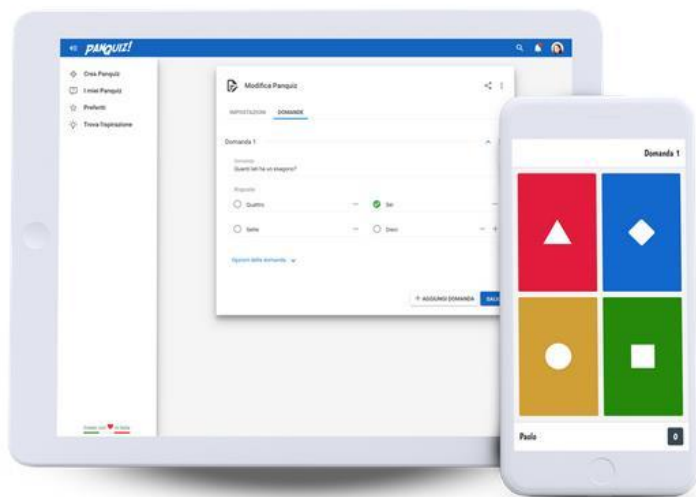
PANQUIZ!

Crea Panquiz
I miei Panquiz
Preferiti
Trova l'ispirazione

Modifica Panquiz

IMPOSTAZIONI DOMANDE

Domanda 1

Domanda
Quanti lati ha un esagono?

Risposte
Quattro
Sei
Sette
Dieci

Opzioni della domanda

+ AGGIUNGI DOMANDA
SALV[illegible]

Fatto con ♥ in Italia

Domanda 1

Paolo
0